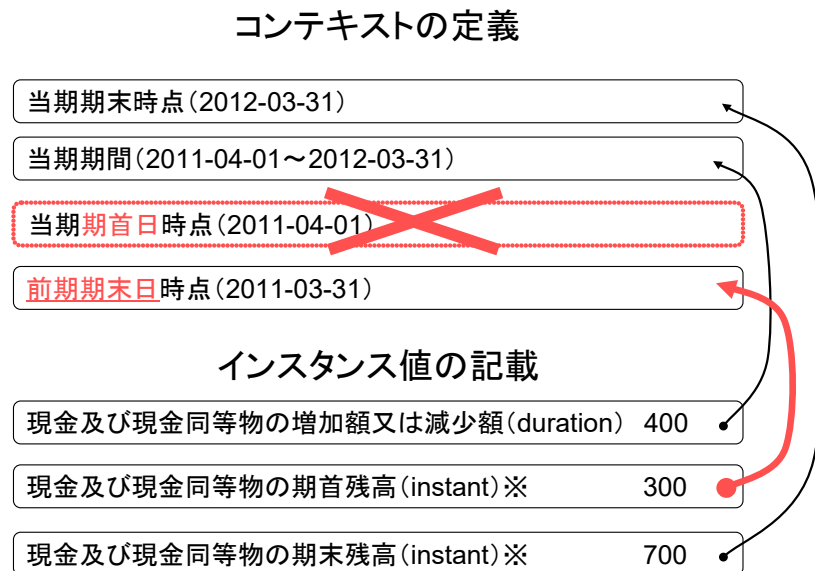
コンテキストの定義

当期期末時点（2012-03-31）

当期期間（2011-04-01～2012-03-31）

当期期首日時点（2011-04-01）

前期期末日時点（2011-03-31）

インスタンス値の記載

現金及び現金同等物の増加額又は減少額（duration） 400

現金及び現金同等物の期首残高（instant）※ 300

現金及び現金同等物の期末残高（instant）※ 700